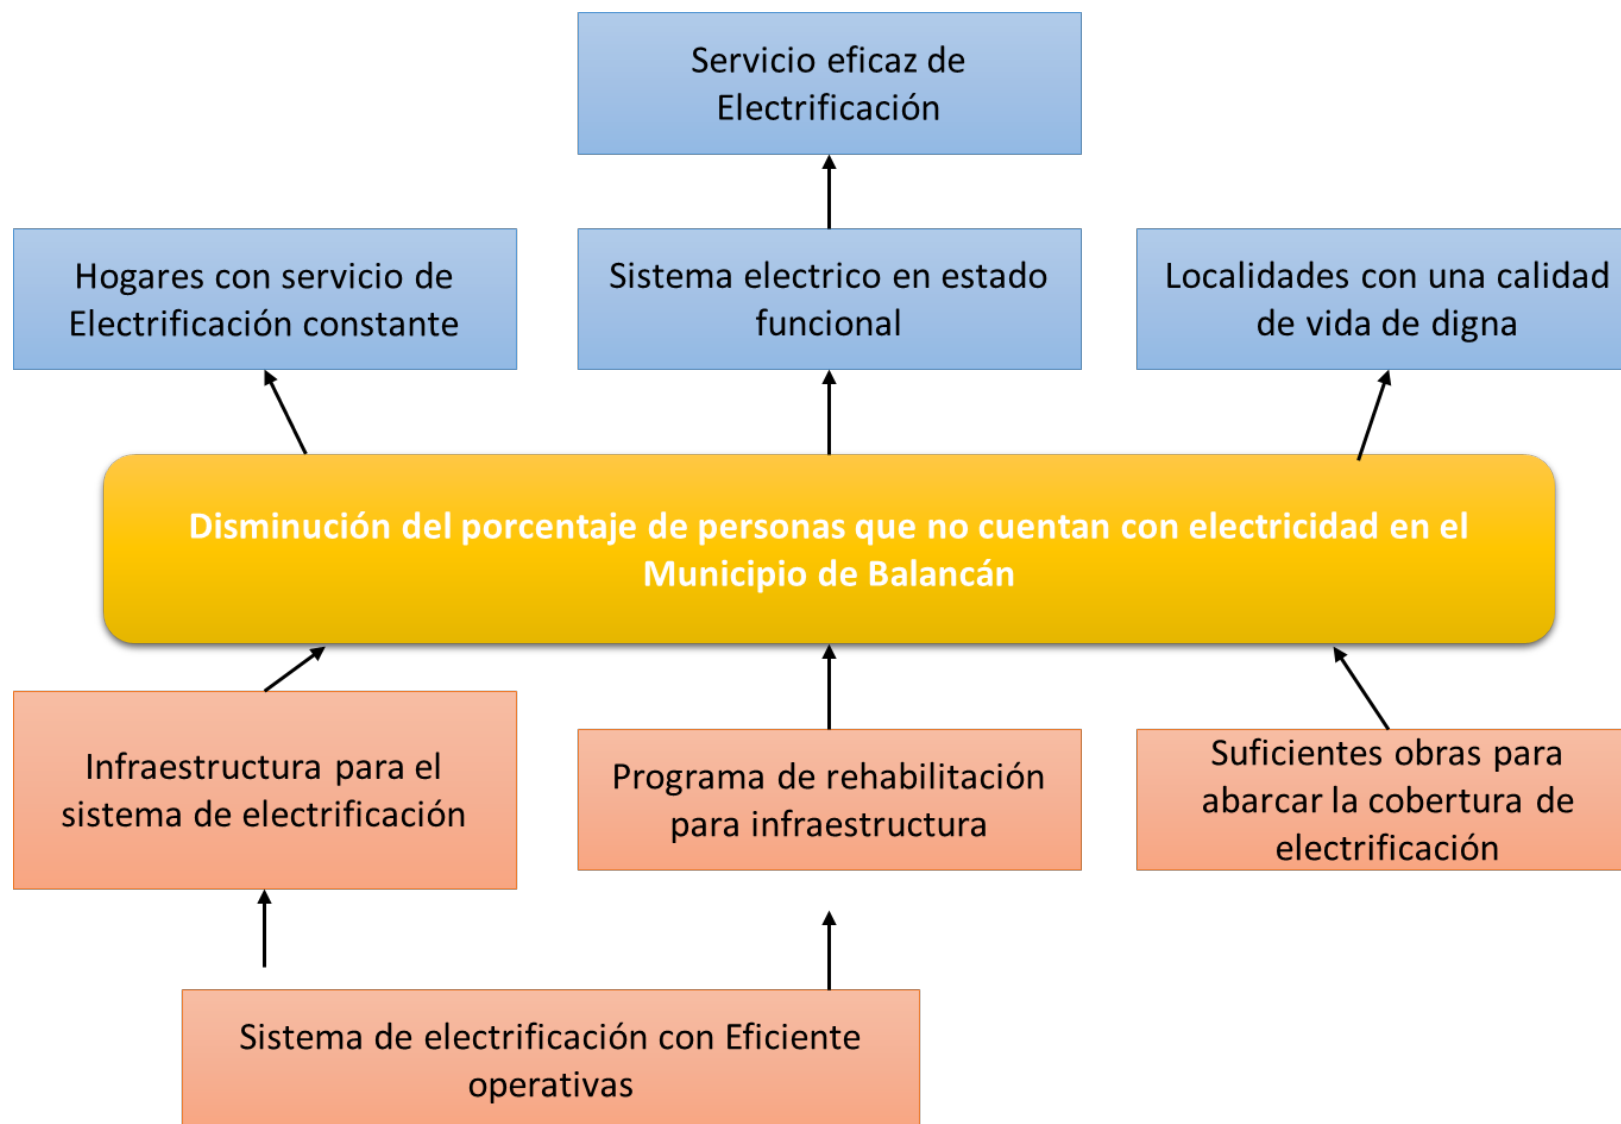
Servicio eficaz de Electrificación

Hogares con servicio de Electrificación constante

Sistema electrico en estado funcional

Localidades con una calidad de vida de digna

Disminución del porcentaje de personas que no cuentan con electricidad en el Municipio de Balancán

Infraestructura para el sistema de electrificación

Programa de rehabilitación para infraestructura

Suficientes obras para abarcar la cobertura de electrificación

Sistema de electrificación con Eficiente operativas